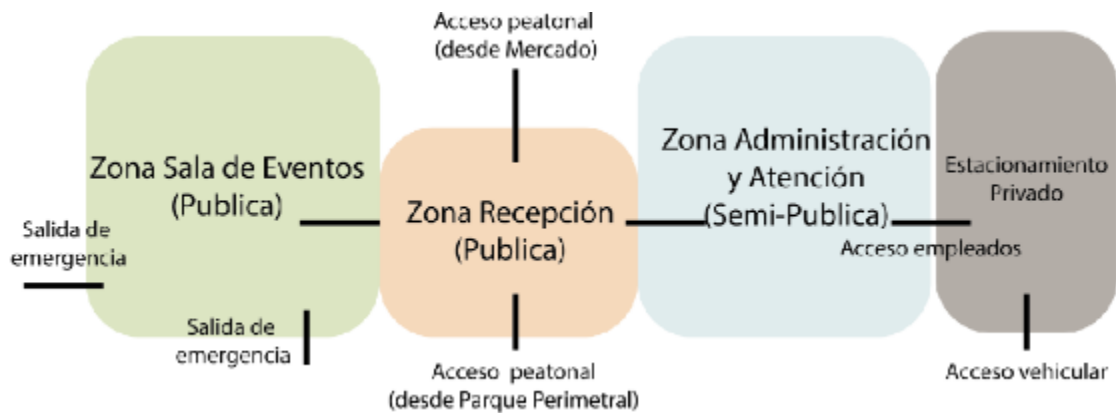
Acceso peatonal
(desde Mercado)

Zona Sala de Eventos
(Publica)

Salida de
emergencia

Salida de
emergencia

Zona Recepción
(Publica)

Zona Administración
y Atención
(Semi-Publica)

Estacionamiento
Privado

Acceso empleados

Acceso peatonal
(desde Parque Perimetral)

Acceso vehicular